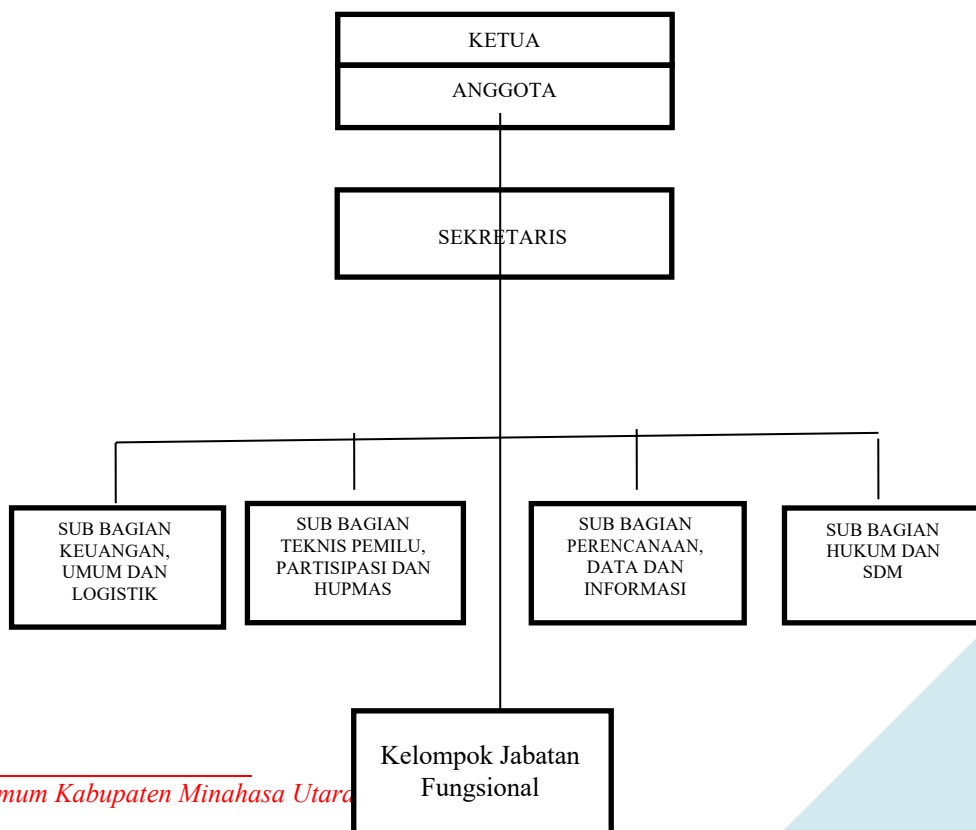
KETUA
ANGGOTA

SEKRETARIS

SUB BAGIAN KEUANGAN, UMUM DAN LOGISTIK

SUB BAGIAN TEKNIS PEMILU, PARTISIPASI DAN HUPMAS

SUB BAGIAN PERENCANAAN, DATA DAN INFORMASI

SUB BAGIAN HUKUM DAN SDM

Kelompok Jabatan Fungsional

mum Kabupaten Minahasa Utara